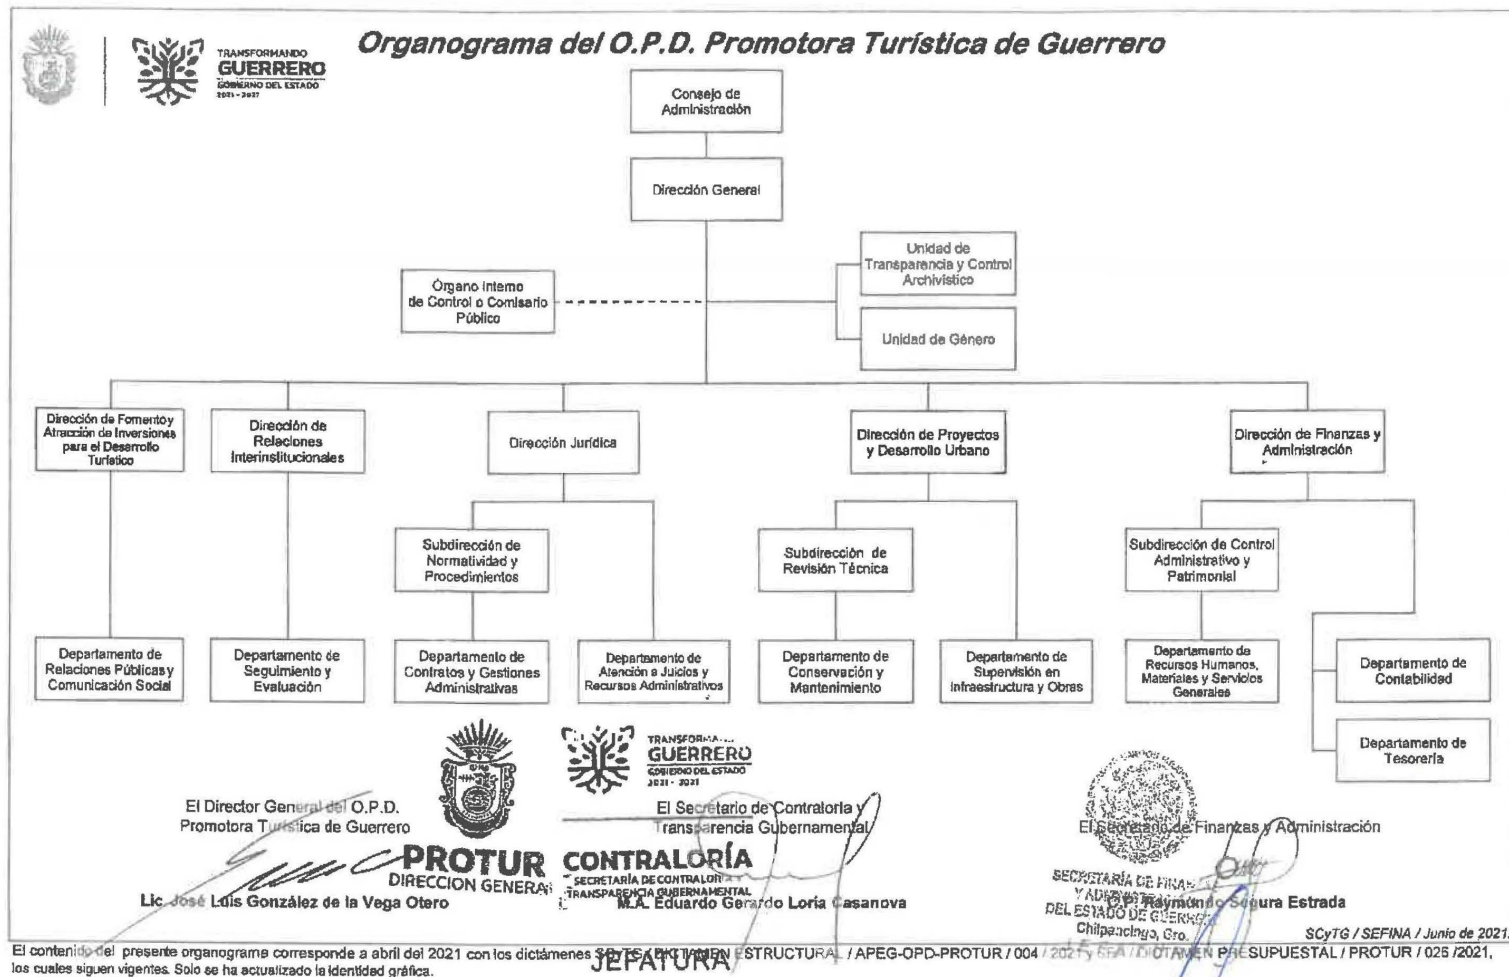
TRANSFORMANDO GUERRERO GOBIERNO DEL ESTADO 2021 - 2027

Organograma del O.P.D. Promotora Turística de Guerrero

Consejo de Administración

Dirección General

Unidad de Transparencia y Control Archivístico

Órgano Interno de Control o Comisario Público

Unidad de Género

Dirección de Fomento y Atracción de Inversiones para el Desarrollo Turístico

Dirección de Relaciones Interinstitucionales

Dirección Jurídica

Dirección de Proyectos y Desarrollo Urbano

Dirección de Finanzas y Administración

Subdirección de Normatividad y Procedimientos

Subdirección de Revisión Técnica

Subdirección de Control Administrativo y Patrimonial

Departamento de Relaciones Públicas y Comunicación Social

Departamento de Seguimiento y Evaluación

Departamento de Contratos y Gestiones Administrativas

Departamento de Atención a Juicios y Recursos Administrativos

Departamento de Conservación y Mantenimiento

Departamento de Supervisión en Infraestructura y Obras

Departamento de Recursos Humanos, Materiales y Servicios Generales

Departamento de Contabilidad

Departamento de Tesorería

TRANSFORMANDO GUERRERO GOBIERNO DEL ESTADO 2021 - 2027

El Director General del O.P.D. Promotora Turística de Guerrero

PROTUR DIRECCION GENERAL

Lic. José Luis González de la Vega Otero

El Secretario de Contraloría y Transparencia Gubernamental

CONTRALORÍA SECRETARÍA DE CONTRALORÍA Y TRANSPARENCIA GUBERNAMENTAL

M.A. Eduardo Gerardo Loria Casanova

JEFATURA

El Secretario de Finanzas y Administración

SECRETARÍA DE FINANZAS Y ADMINISTRACIÓN DEL ESTADO DE GUERRERO Chilpancingo, Gro.

C.P. Raymundo Segura Estrada

SCyTG / SEFINA / Junio de 2021.

El contenido del presente organograma corresponde a abril del 2021 con los dictámenes SCyTG / DICTAMEN ESTRUCTURAL / APEG-OPD-PROTUR / 004 / 2021 y SFA / DICTAMEN PRESUPUESTAL / PROTUR / 026 /2021, los cuales siguen vigentes. Solo se ha actualizado la identidad gráfica.